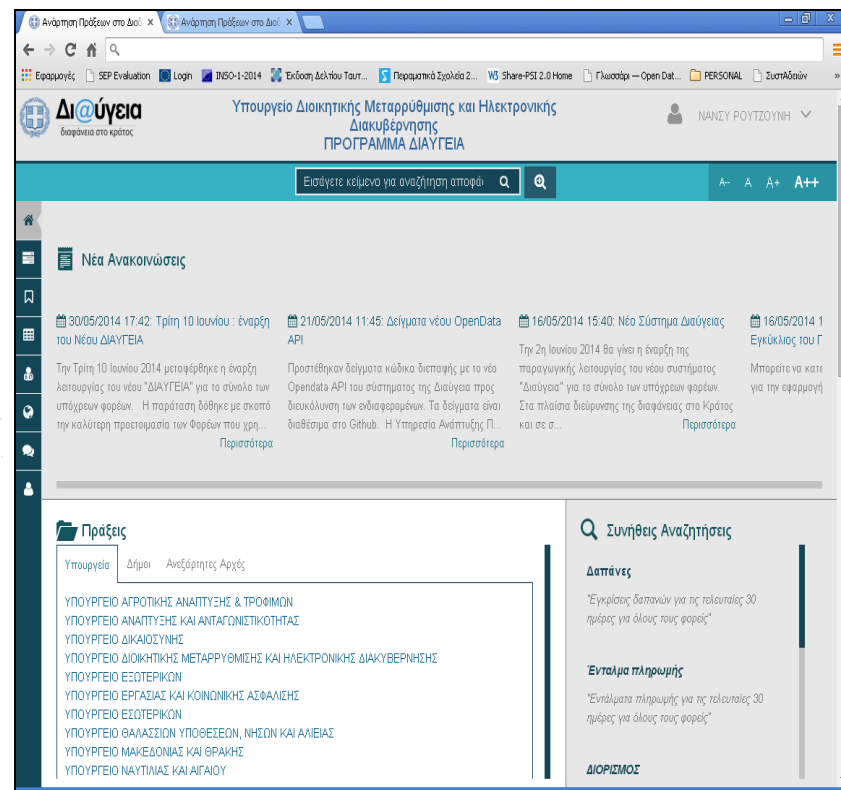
Ανάρτηση Πράξεων στο Διαδ × | Ανάρτηση Πράξεων στο Διαδ ×

Εφαρμογές | SEP Evaluation | Login | INSO-1-2014 | Έκδοση Δελτίου Ταυτ... | Πειραματικά Σχολεία 2... | Share-PSI 2.0 Home | Γλωσσάρι — Open Dat... | PERSONAL | ΣυστΑδειών

Δι@ύγεια
διαφάνεια στο κράτος

Υπουργείο Διοικητικής Μεταρρύθμισης και Ηλεκτρονικής Διακυβέρνησης
ΠΡΟΓΡΑΜΜΑ ΔΙΑΥΓΕΙΑ

ΝΑΝΣΥ ΡΟΥΤΖΟΥΝΗ

Εισάγετε κείμενο για αναζήτηση αποφά

A- A A+ A++

Νέα Ανακοινώσεις

30/05/2014 17:42: Τρίτη 10 Ιουνίου : έναρξη του Νέου ΔΙΑΥΓΕΙΑ

Την Τρίτη 10 Ιουνίου 2014 μετοφέρθηκε η έναρξη λειτουργίας του νέου "ΔΙΑΥΓΕΙΑ" για το σύνολο των υπόχρεων φορέων. Η παράταση δόθηκε με σκοπό την καλύτερη προετοιμασία των Φορέων που χρη...
Περισσότερα

21/05/2014 11:45: Δείγματα νέου OpenData API

Προστέθηκαν δείγματα κώδικα διεπαφής με το νέο Opendata API του συστήματος της Διαύγεια προς διευκόλυνση των ενδιαφερομένων. Τα δείγματα είναι διαθέσιμα στο Github. Η Υπηρεσία Ανάπτυξης Π...
Περισσότερα

16/05/2014 15:40: Νέο Σύστημα Διαύγειας

Την 2η Ιουνίου 2014 θα γίνει η έναρξη της παραγωγικής λειτουργίας του νέου συστήματος "Διαύγεια" για το σύνολο των υπόχρεων φορέων. Στα πλαίσια διεύρυνσης της διαφάνειας στο Κράτος και σε σ...
Περισσότερα

16/05/2014 1 Εγκύκλιος του Γ

Μπορείτε να κατε για την εφαρμογή

Πράξεις

Υπουργεία | Δήμοι | Ανεξάρτητες Αρχές

ΥΠΟΥΡΓΕΙΟ ΑΓΡΟΤΙΚΗΣ ΑΝΑΠΤΥΞΗΣ & ΤΡΟΦΙΜΩΝ
ΥΠΟΥΡΓΕΙΟ ΑΝΑΠΤΥΞΗΣ ΚΑΙ ΑΝΤΑΓΩΝΙΣΤΙΚΟΤΗΤΑΣ
ΥΠΟΥΡΓΕΙΟ ΔΙΚΑΙΟΣΥΝΗΣ
ΥΠΟΥΡΓΕΙΟ ΔΙΟΙΚΗΤΙΚΗΣ ΜΕΤΑΡΡΥΘΜΙΣΗΣ ΚΑΙ ΗΛΕΚΤΡΟΝΙΚΗΣ ΔΙΑΚΥΒΕΡΝΗΣΗΣ
ΥΠΟΥΡΓΕΙΟ ΕΞΩΤΕΡΙΚΩΝ
ΥΠΟΥΡΓΕΙΟ ΕΡΓΑΣΙΑΣ ΚΑΙ ΚΟΙΝΩΝΙΚΗΣ ΑΣΦΑΛΙΣΗΣ
ΥΠΟΥΡΓΕΙΟ ΕΣΩΤΕΡΙΚΩΝ
ΥΠΟΥΡΓΕΙΟ ΘΑΛΑΣΣΙΩΝ ΥΠΟΘΕΣΕΩΝ, ΝΗΣΩΝ ΚΑΙ ΑΛΙΕΙΑΣ
ΥΠΟΥΡΓΕΙΟ ΜΑΚΕΔΟΝΙΑΣ ΚΑΙ ΘΡΑΚΗΣ
ΥΠΟΥΡΓΕΙΟ ΝΑΥΤΙΛΙΑΣ ΚΑΙ ΑΙΓΑΙΟΥ

Συνήθεις Αναζητήσεις

Δαπάνες
"Εγκρίσεις δαπανών για τις τελευταίες 30 ημέρες για όλους τους φορείς"

Ένταλμα πληρωμής
"Εντάλματα πληρωμής για τις τελευταίες 30 ημέρες για όλους τους φορείς"

ΔΙΟΡΙΣΜΟΣ